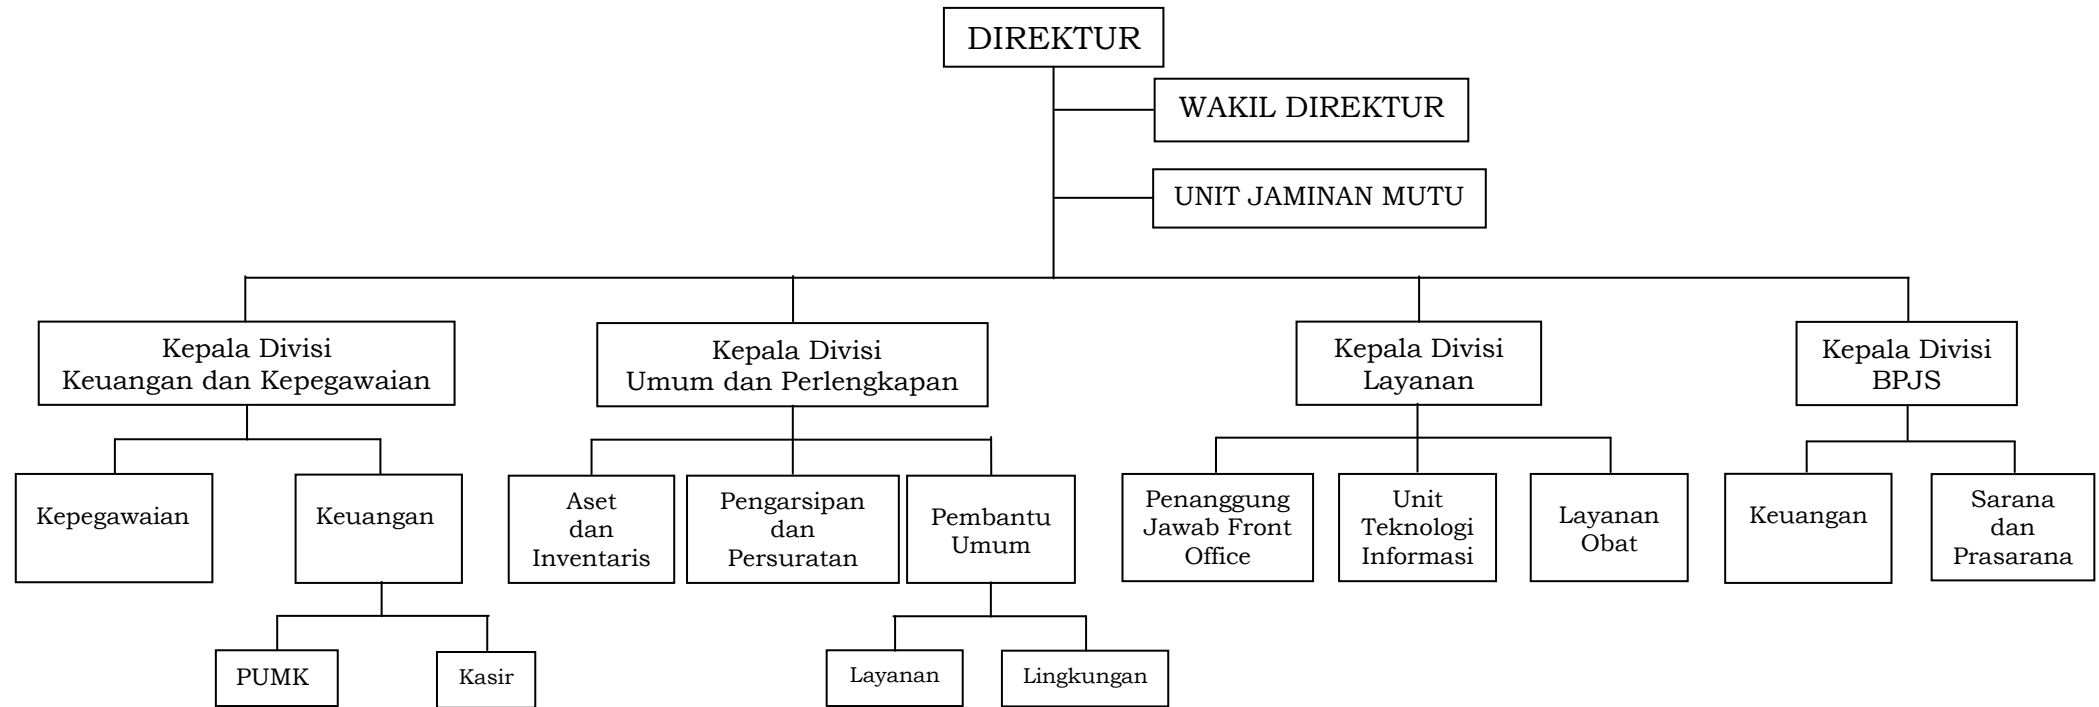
DIREKTUR

WAKIL DIREKTUR

UNIT JAMINAN MUTU

Kepala Divisi Keuangan dan Kepegawaian

Kepala Divisi Umum dan Perlengkapan

Kepala Divisi Layanan

Kepala Divisi BPJS

Kepegawaian

Keuangan

PUMK

Kasir

Aset dan Inventaris

Pengarsipan dan Persuratan

Pembantu Umum

Layanan

Lingkungan

Penanggung Jawab Front Office

Unit Teknologi Informasi

Layanan Obat

Keuangan

Sarana dan Prasarana